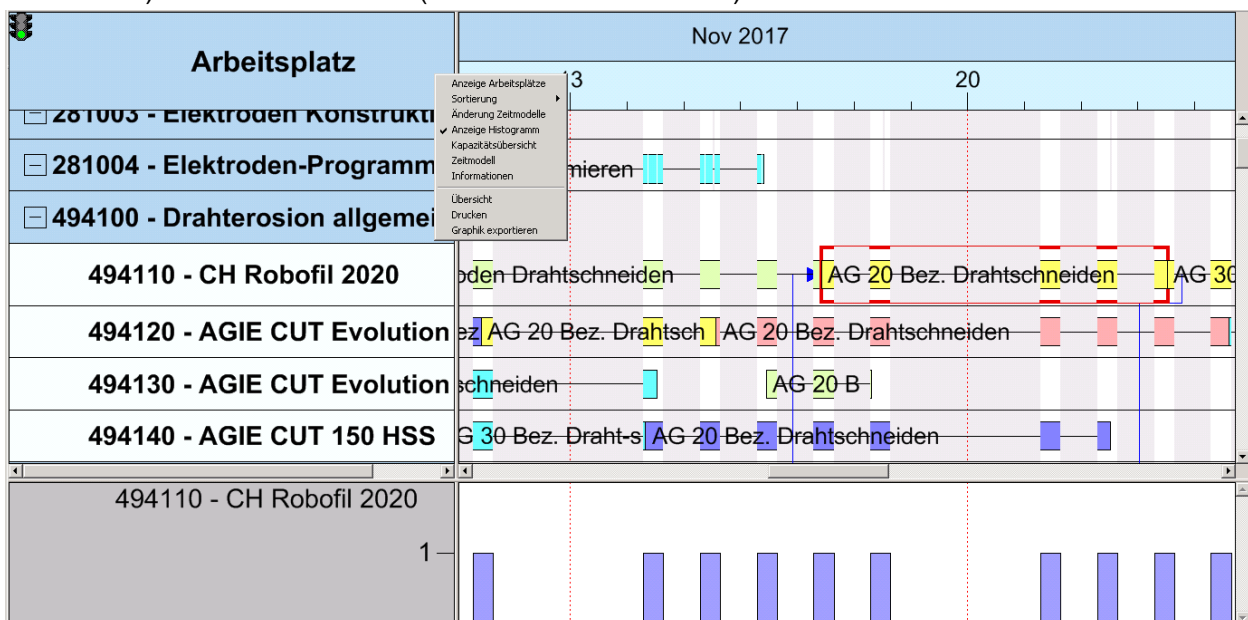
Arbeitsplatz

Nov 2017

13

20

281003 - Elektroden Konstrukti

281004 - Elektroden-Programm

mieren

494100 - Drahterosion allgemei

494110 - CH Robofil 2020

oden Drahtschneiden

AG 20 Bez. Drahtschneiden

AG 30

494120 - AGIE CUT Evolution

ez AG 20 Bez. Drahtsch

AG 20 Bez. Drahtschneiden

494130 - AGIE CUT Evolution

schneiden

AG 20 B

494140 - AGIE CUT 150 HSS

G 30 Bez. Draht-s

AG 20 Bez. Drahtschneiden

Anzeige Arbeitsplätze
Sortierung
Änderung Zeitmodelle
✓ Anzeige Histogramm
Kapazitätsübersicht
Zeitmodell
Informationen
Übersicht
Drucken
Graphik exportieren

494110 - CH Robofil 2020

1